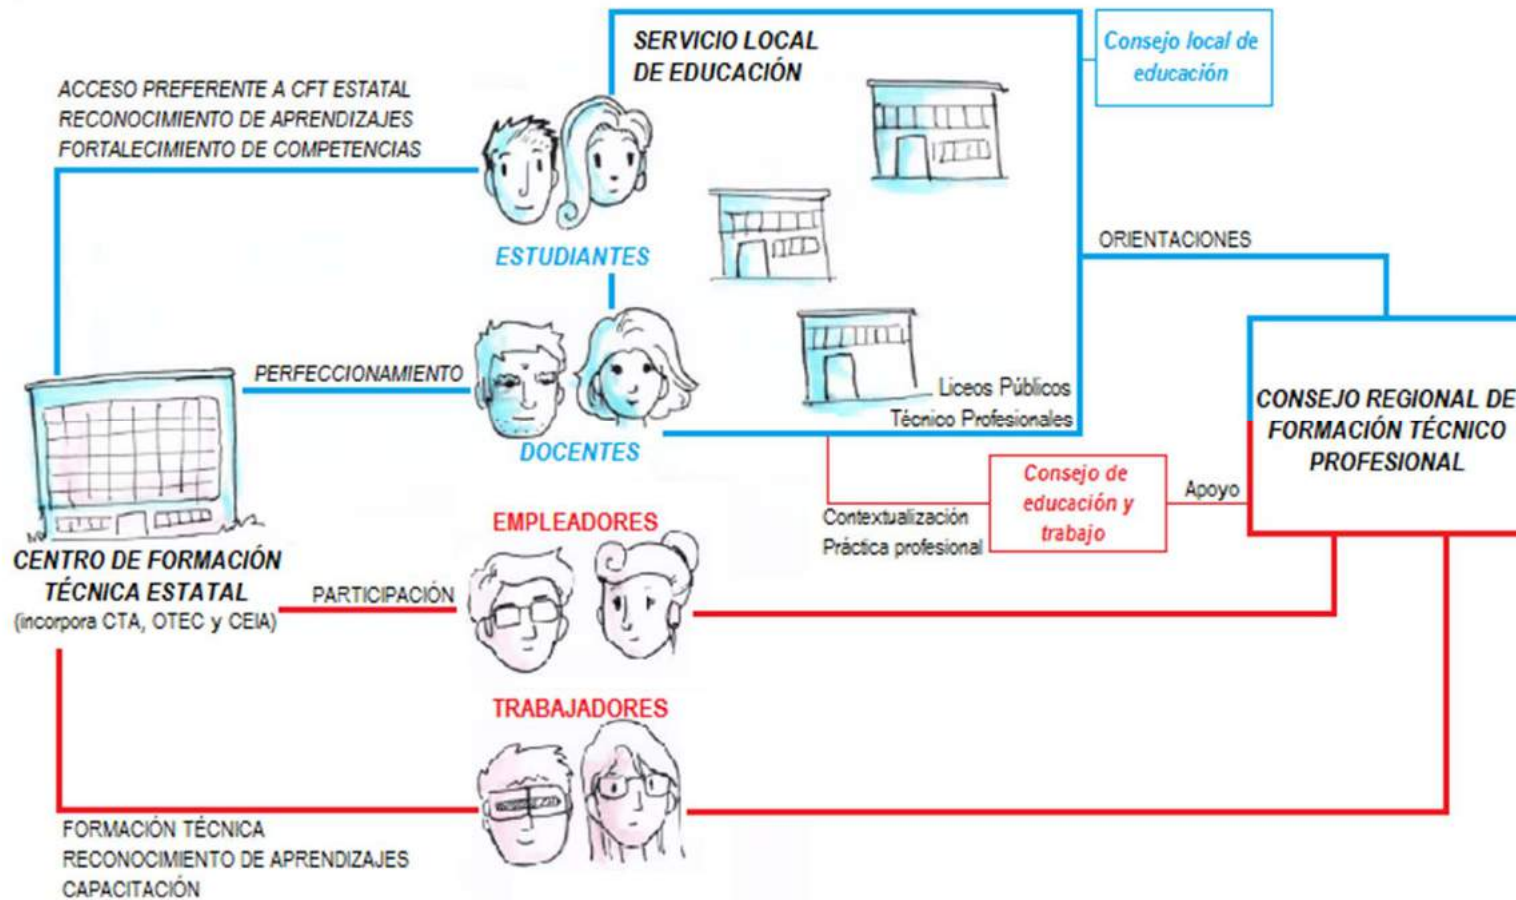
SERVICIO LOCAL DE EDUCACIÓN

Consejo local de educación

ACCESO PREFERENTE A CFT ESTATAL
RECONOCIMIENTO DE APRENDIZAJES
FORTALECIMIENTO DE COMPETENCIAS

ESTUDIANTES

ORIENTACIONES

PERFECCIONAMIENTO

Liceos Públicos Técnico Profesionales

DOCENTES

CONSEJO REGIONAL DE FORMACIÓN TÉCNICO PROFESIONAL

Consejo de educación y trabajo

Apoyo

Contextualización
Práctica profesional

EMPLEADORES

CENTRO DE FORMACIÓN TÉCNICA ESTATAL
(incorpora CTA, OTEC y CEIA)

PARTICIPACIÓN

TRABAJADORES

FORMACIÓN TÉCNICA
RECONOCIMIENTO DE APRENDIZAJES
CAPACITACIÓN